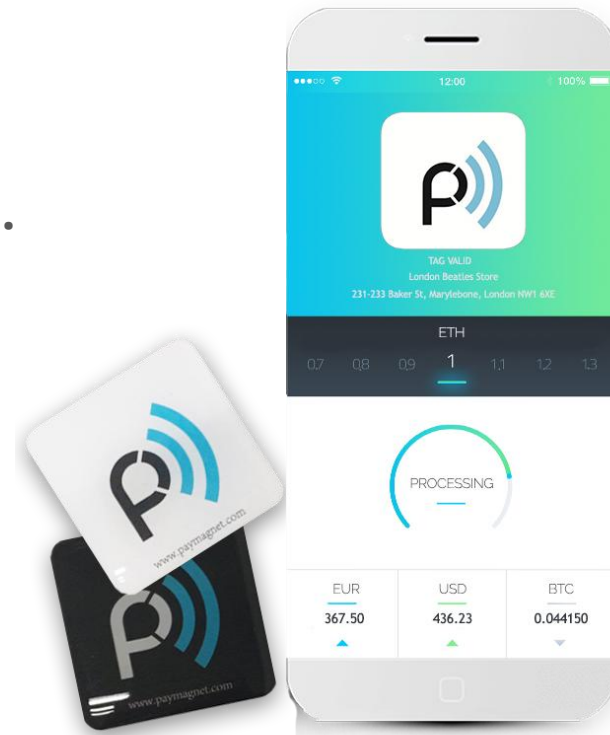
●●●○○ 12:00 100%

TAG VALID
London Beatles Store
231-233 Baker St, Marylebone, London NW1 6XE

ETH

0.7 0.8 0.9 1 1.1 1.2 1.3

PROCESSING

| EUR | USD | BTC |
|---|---|---|
| 367.50 | 436.23 | 0.044150 |

www.paymagnet.com

www.paymagnet.com